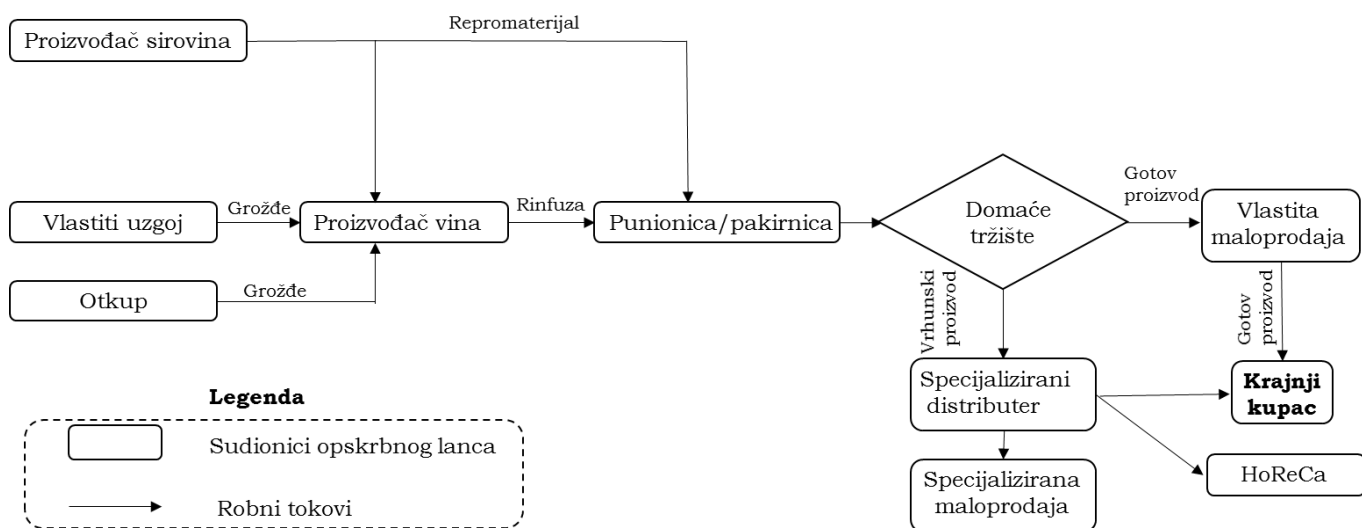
Proizvođač sirovina

Repromaterijal

Vlastiti uzgoj

Grožđe

Proizvođač vina

Rinfuza

Punionica/pakirnica

Domaće tržište

Gotov proizvod

Vlastita maloprodaja

Otkup

Grožđe

Vrhunski proizvod

Gotov proizvod

Specijalizirani distributer

Krajnji kupac

Legenda

Sudionici opskrbnog lanca

Robni tokovi

Specijalizirana maloprodaja

HoReCa